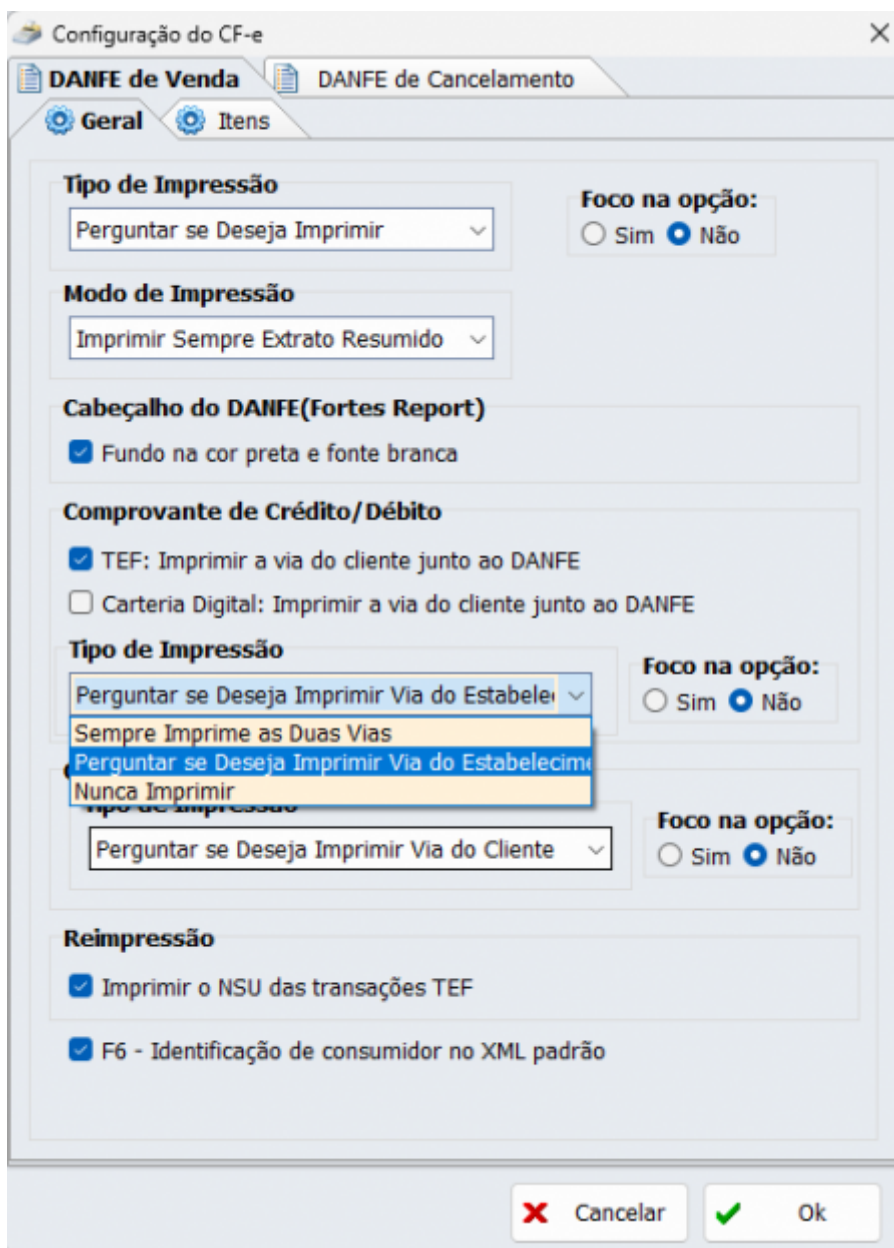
Configuração do CF-e
×

DANFE de Venda
DANFE de Cancelamento

Geral
Itens

Tipo de Impressão
Perguntar se Deseja Imprimir

Foco na opção:
Sim Não

Modo de Impressão
Imprimir Sempre Extrato Resumido

Cabeçalho do DANFE(Fortes Report)
Fundo na cor preta e fonte branca

Comprovante de Crédito/Débito
TEF: Imprimir a via do cliente junto ao DANFE
Carteria Digital: Imprimir a via do cliente junto ao DANFE

Tipo de Impressão
Perguntar se Deseja Imprimir Via do Estabele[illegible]

Foco na opção:
Sim Não

Sempre Imprime as Duas Vias
Perguntar se Deseja Imprimir Via do Estabelecim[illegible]
Nunca Imprimir

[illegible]
Tipo de Impressão
Perguntar se Deseja Imprimir Via do Cliente

Foco na opção:
Sim Não

Reimpressão
Imprimir o NSU das transações TEF

F6 - Identificação de consumidor no XML padrão

Cancelar
Ok